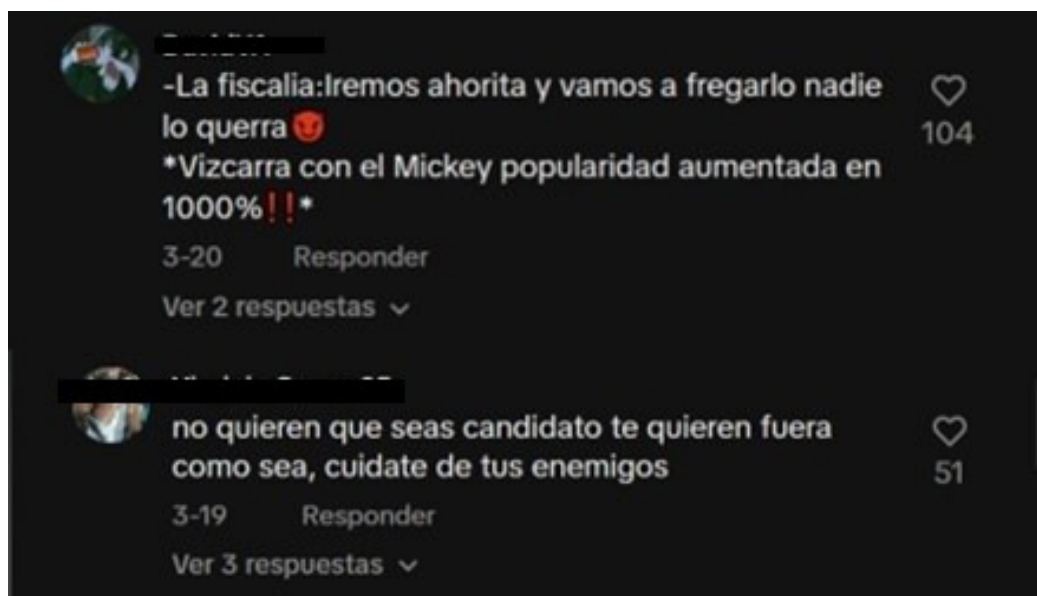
-La fiscalia:Iremos ahorita y vamos a fregarlo nadie lo querra
*Vizcarra con el Mickey popularidad aumentada en 1000%!!*

104

3-20 Responder

Ver 2 respuestas

no quieren que seas candidato te quieren fuera como sea, cuidate de tus enemigos

51

3-19 Responder

Ver 3 respuestas